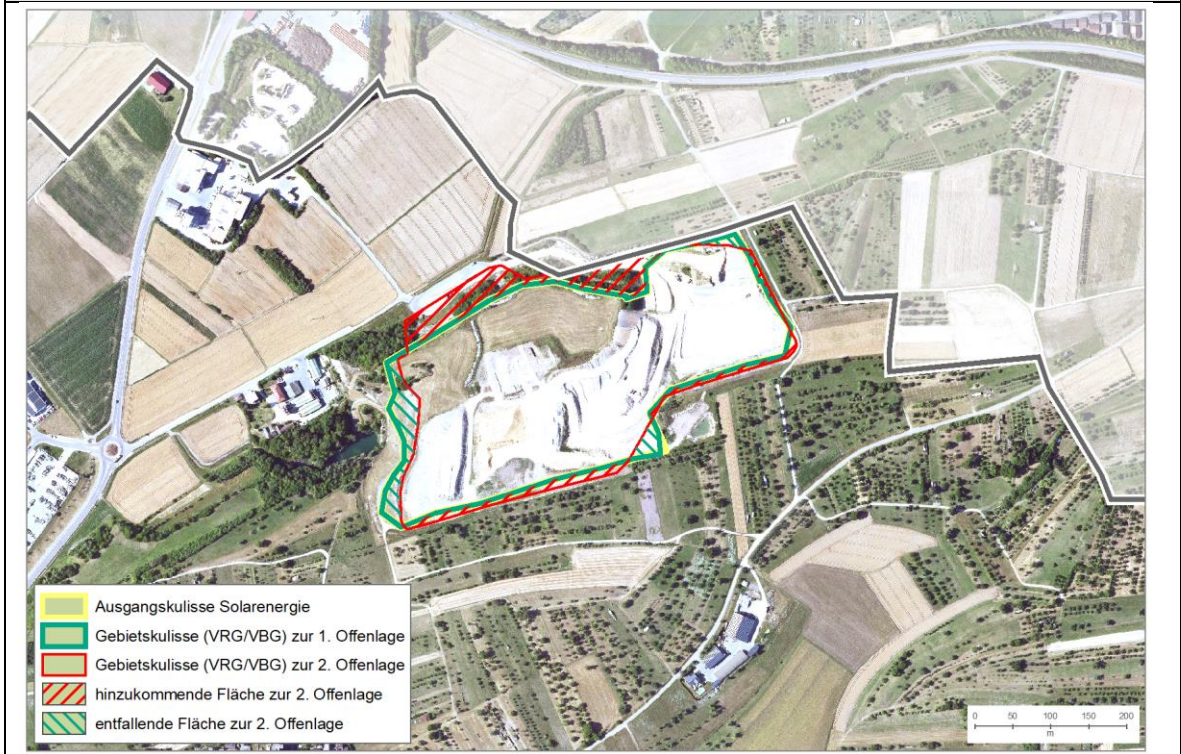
Ausgangskulisse Solarenergie
Gebietskulisse (VRG/VBG) zur 1. Offenlage
Gebietskulisse (VRG/VBG) zur 2. Offenlage
hinzukommende Fläche zur 2. Offenlage
entfallende Fläche zur 2. Offenlage

0 50 100 150 200
m